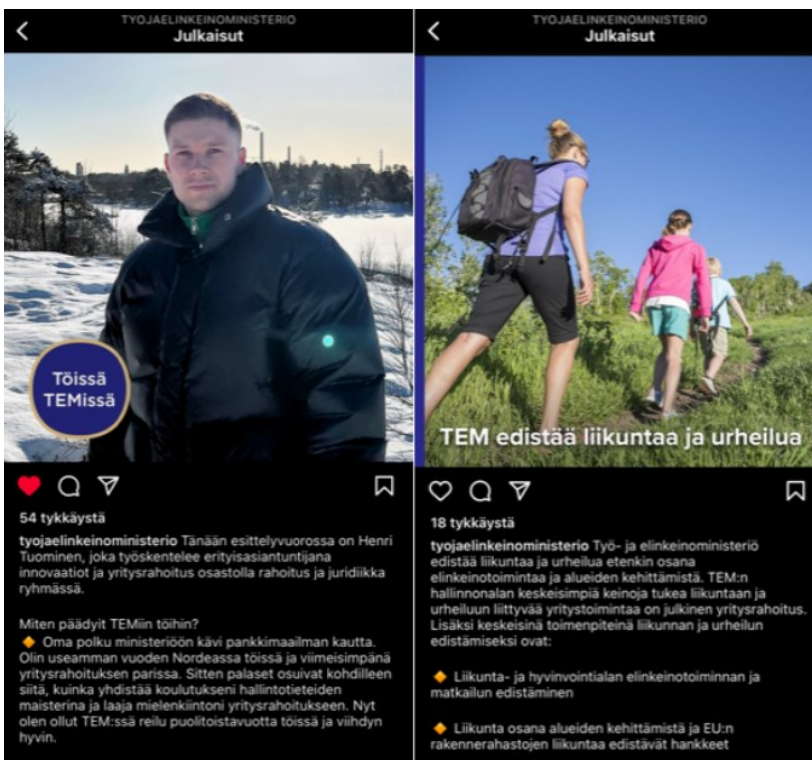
TYOJAELINKEINOMINISTERIO
Julkaisut

Töissä TEMissä

54 tykkäystä

tyojaelinkeinoministerio Tänään esittelyvuorossa on Henri Tuominen, joka työskentelee erityisasiantuntijana innovaatiot ja yritysrahoitus osastolla rahoitus ja juridiikka ryhmässä.

Miten päädyit TEMiin töihin?
🔶 Oma polku ministeriöön kävi pankkimaailman kautta. Olin useamman vuoden Nordeassa töissä ja viimeisimpänä yritysrahoituksen parissa. Sitten palaset osuivat kohdilleen siitä, kuinka yhdistää koulutukseni hallintotieteiden maisterina ja laaja mielenkiintoni yritysrahoitukseen. Nyt olen ollut TEM:ssä reilu puolitoistavuotta töissä ja viihdyn hyvin.

TYOJAELINKEINOMINISTERIO
Julkaisut

TEM edistää liikuntaa ja urheilua

18 tykkäystä

tyojaelinkeinoministerio Työ- ja elinkeinoministeriö edistää liikuntaa ja urheilua etenkin osana elinkeinotoimintaa ja alueiden kehittämistä. TEM:n hallinnonalan keskeisimpiä keinoja tukea liikuntaan ja urheiluun liittyvää yritystoimintaa on julkinen yritysrahoitus. Lisäksi keskeisinä toimenpiteinä liikunnan ja urheilun edistämiseksi ovat:

🔶 Liikunta- ja hyvinvointialan elinkeinotoiminnan ja matkailun edistäminen

🔶 Liikunta osana alueiden kehittämistä ja EU:n rakennerahastojen liikuntaa edistävät hankkeet